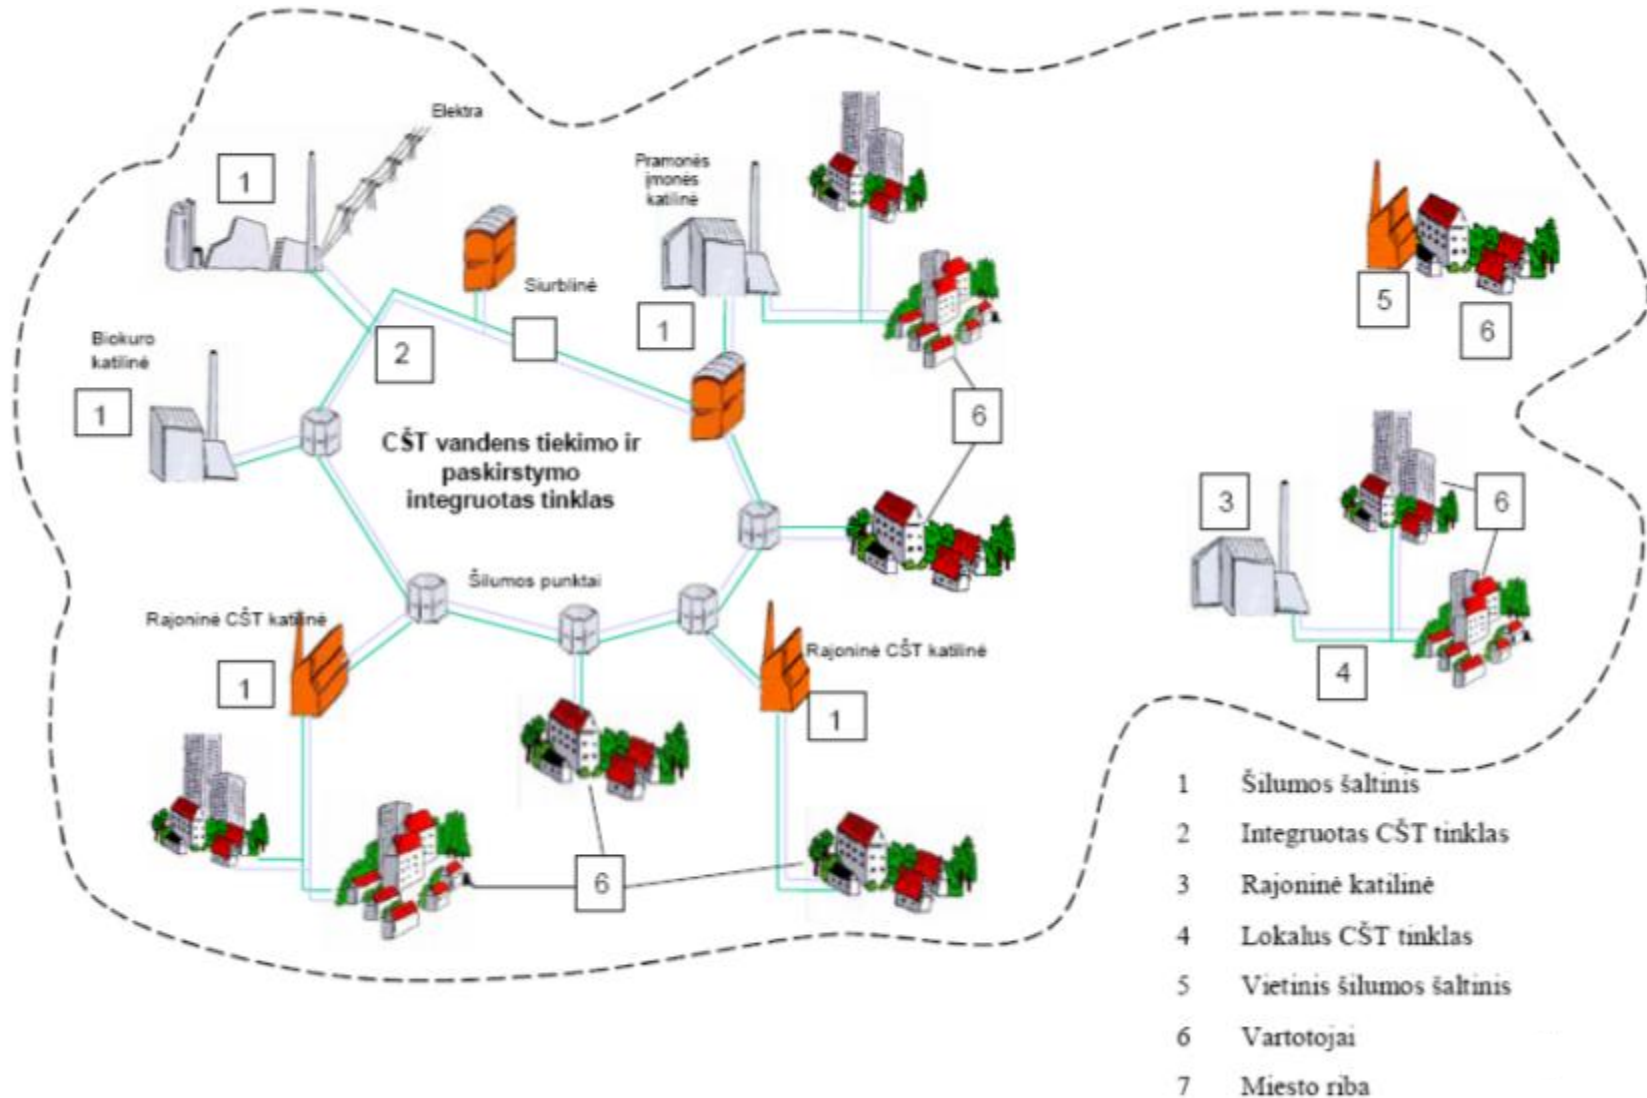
Elektra

1

Pramonės įmonės katilinė

Siurblinė

1

2

Biokuro katilinė

1

CŠT vandens tiekimo ir paskirstymo integruotas tinklas

6

5

6

3

6

Šilumos punktai

Rajoninė CŠT katilinė

Rajoninė CŠT katilinė

1

1

4

6

| | |
|---|---|
| 1 | Šilumos šaltinis |
| 2 | Integruotas CŠT tinklas |
| 3 | Rajoninė katilinė |
| 4 | Lokalus CŠT tinklas |
| 5 | Vietinis šilumos šaltinis |
| 6 | Vartotojai |
| 7 | Miesto riba |